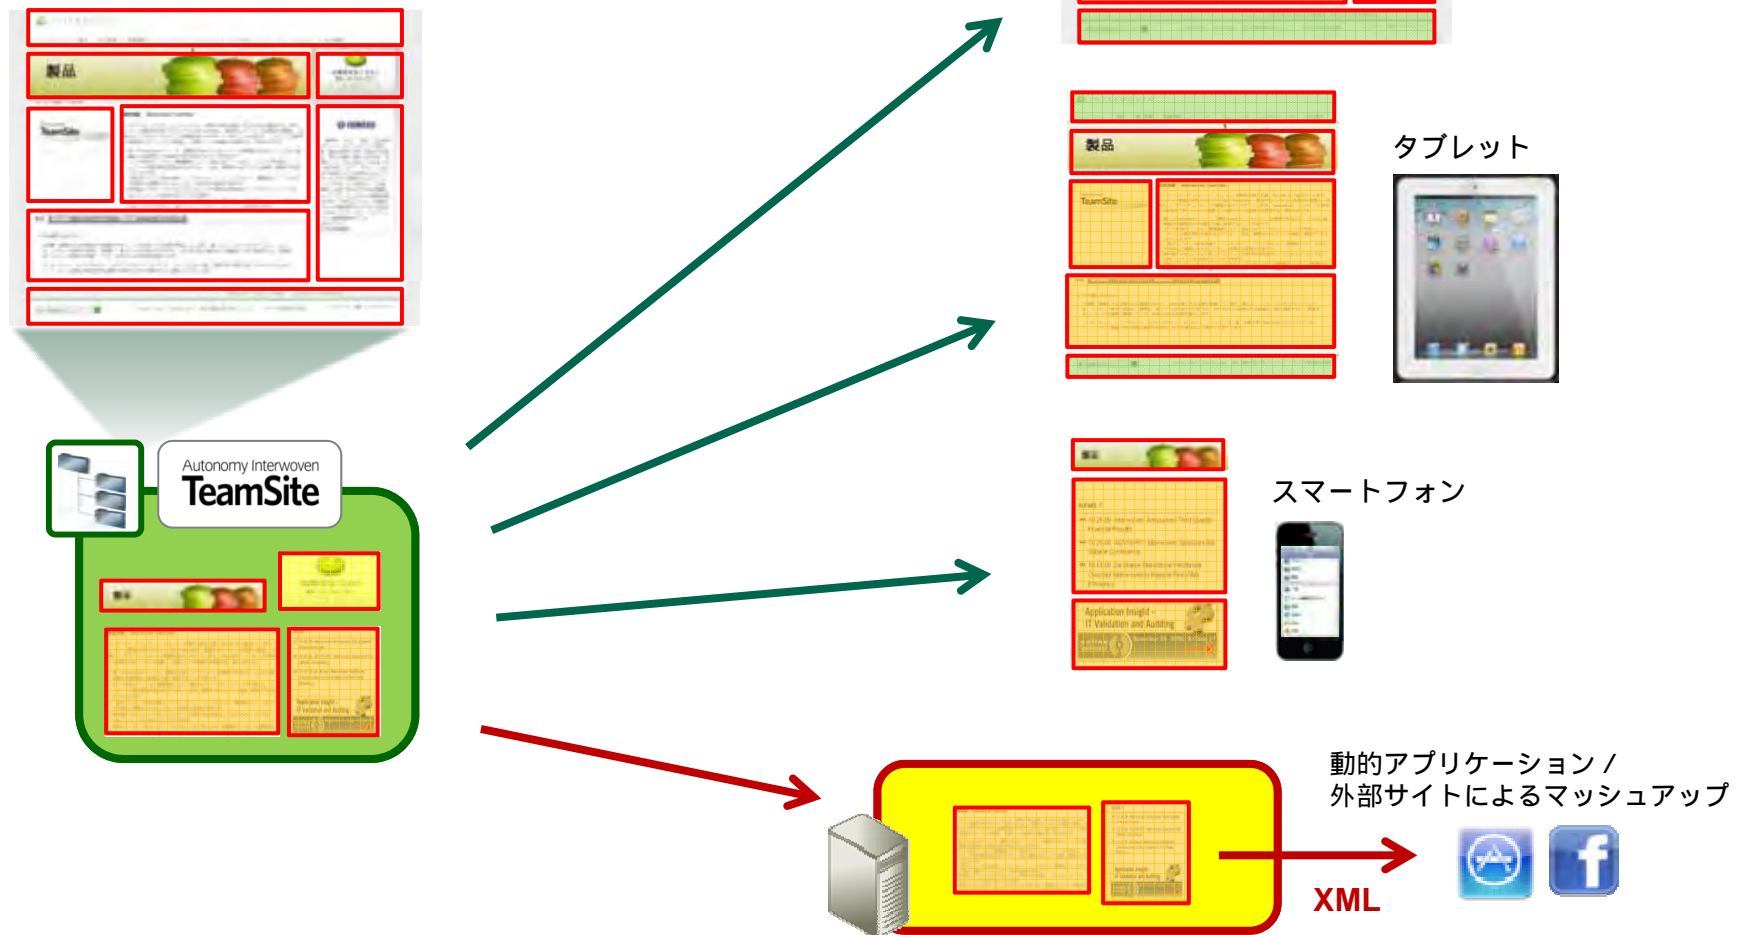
製品

TeamSite

Autonomy Interwoven
TeamSite

製品

製品

TeamSite

タブレット

製品

スマートフォン

Application Insight -
IT Validation and Auditing

動的アプリケーション /
外部サイトによるマッシュアップ

XML